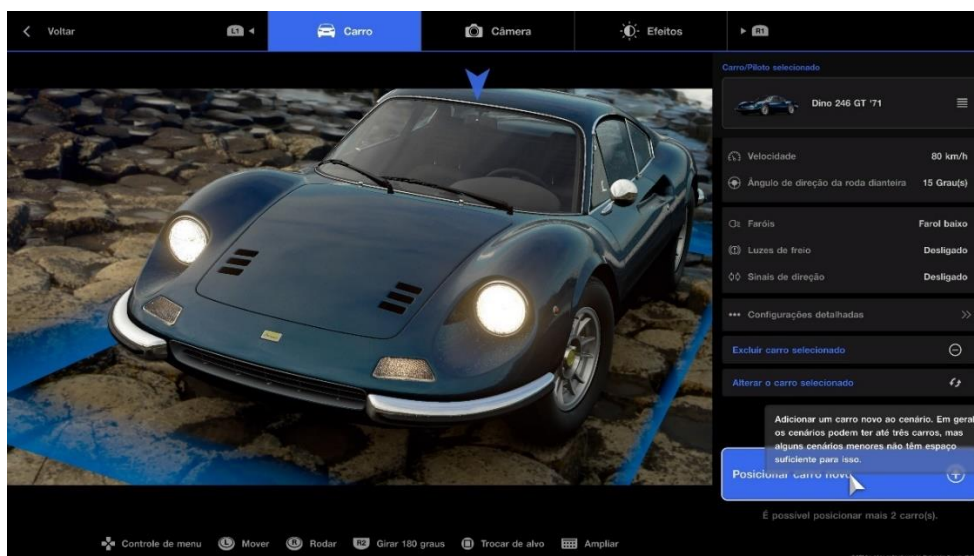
Voltar
L1
Carro
Câmera
Efeitos
R1

Carro/Piloto selecionado
Dino 246 GT '71

Velocidade 80 km/h
Ângulo de direção da roda dianteira 15 Grau(s)

Faróis Farol baixo
Luzes de freio Desligado
Sinais de direção Desligado

Configurações detalhadas

Excluir carro selecionado

Alterar o carro selecionado

Adicionar um carro novo ao cenário. Em geral os cenários podem ter até três carros, mas alguns cenários menores não têm espaço suficiente para isso.

Posicionar carro novo

É possível posicionar mais 2 carro(s).

Controle de menu
Mover
Rodar
R2 Girar 180 graus
Trocar de alvo
Ampliar